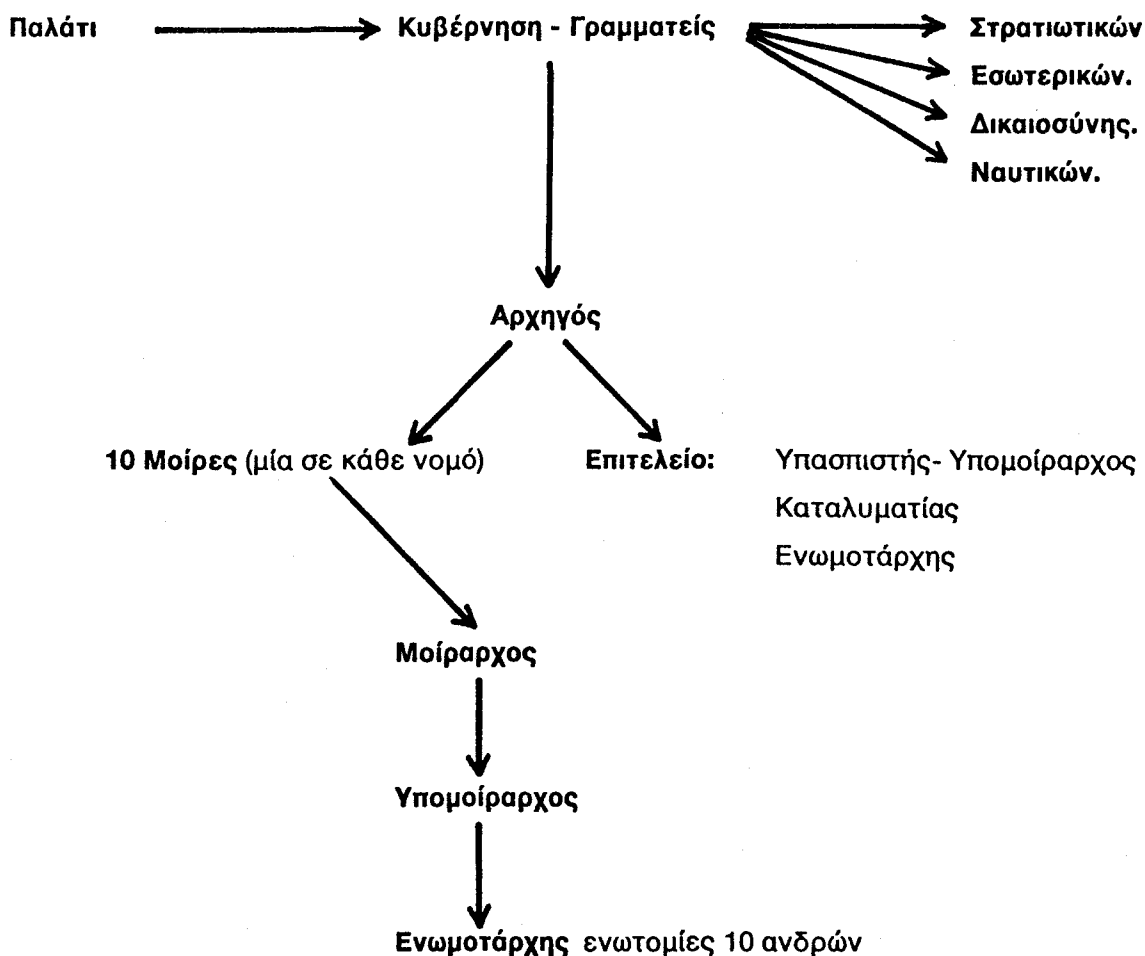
Παλάτι

Κυβέρνηση - Γραμματείς

Στρατιωτικών
Εσωτερικών.
Δικαιοσύνης.
Ναυτικών.

Αρχηγός

10 Μοίρες (μία σε κάθε νομό)

Επιτελείο:

Υπασπιστής- Υπομοίραρχος
Καταλυματίας
Ενωμοτάρχης

Μοίραρχος

Υπομοίραρχος

Ενωμοτάρχης ενωτομίες 10 ανδρών